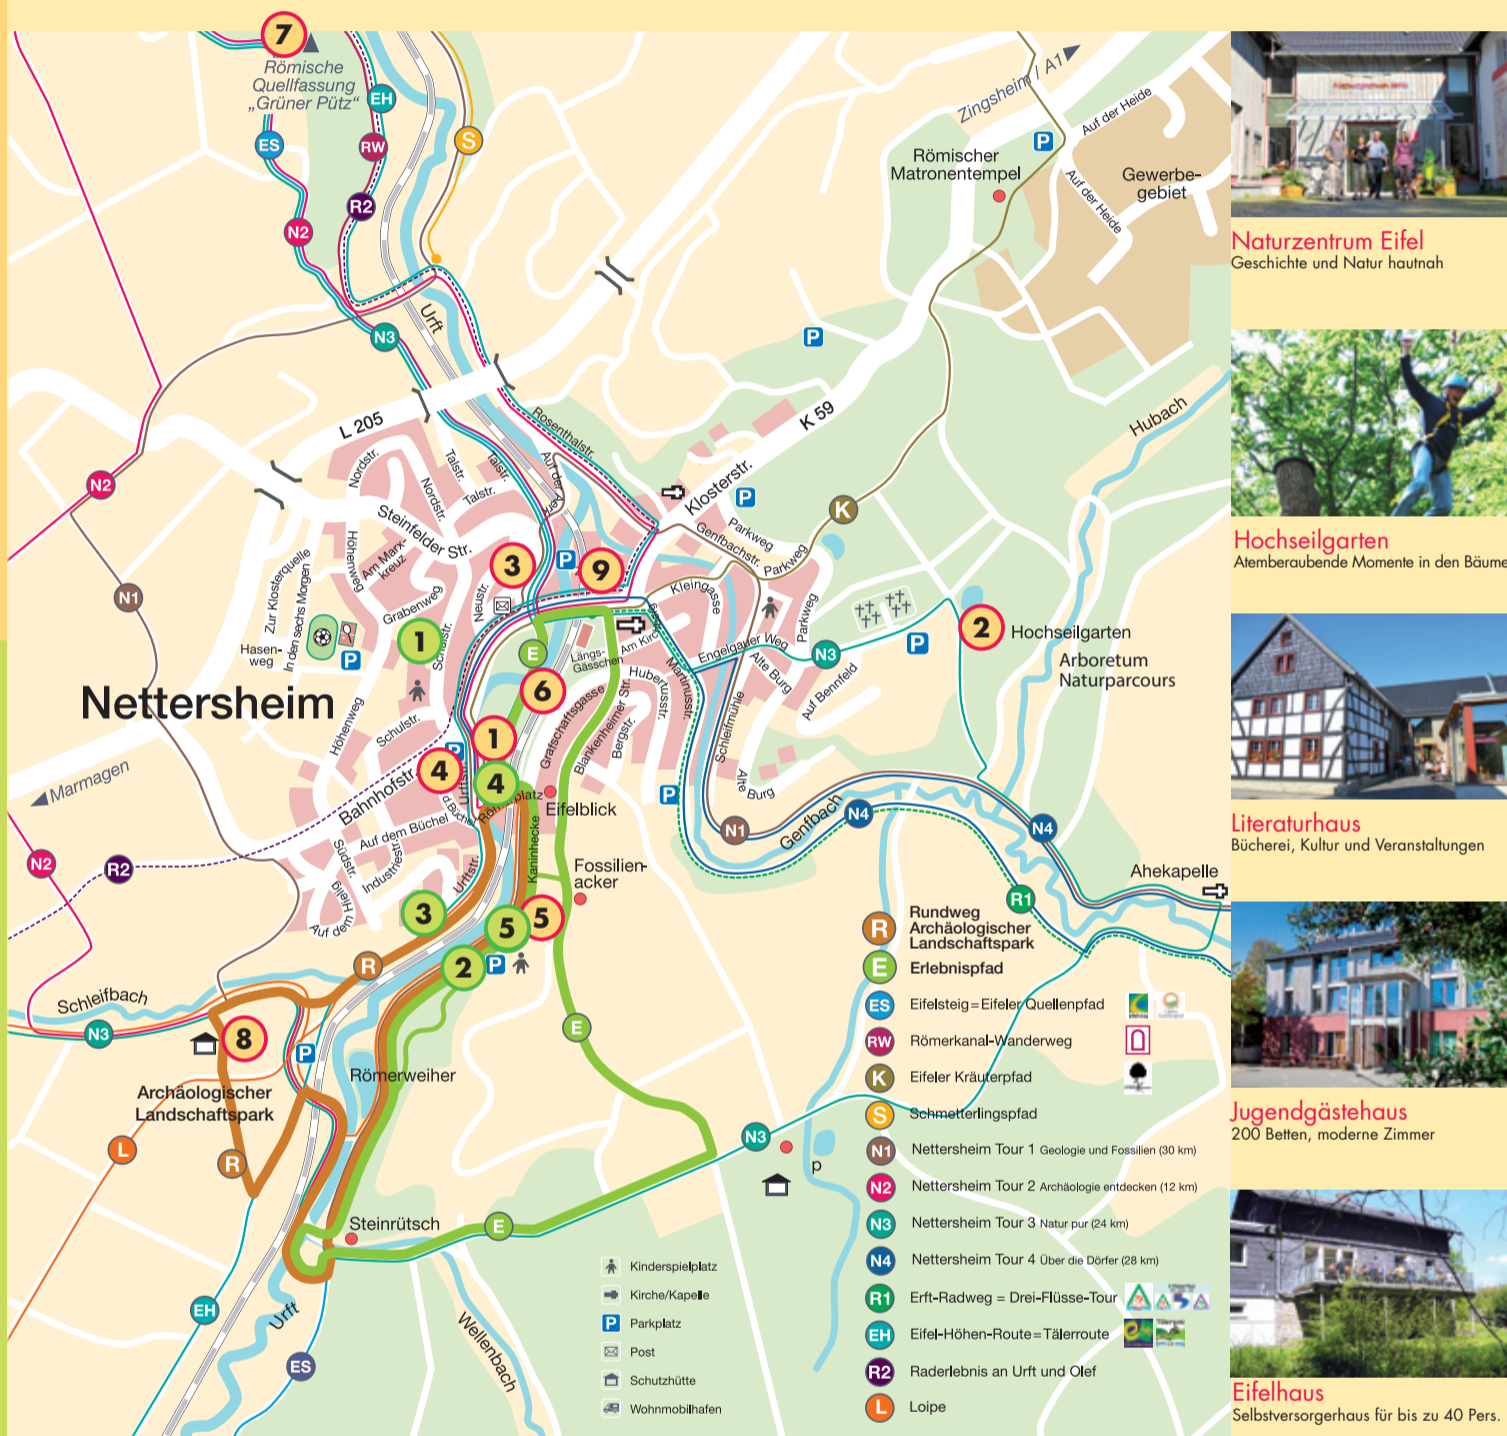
7
Römische Quellfassung „Grüner Pütz“
EH
ES
RW
R2
N2
S
N3
Urft
L 205
Zingsheim / A1
Römischer Matronentempel
P
Auf der Heide
Auf der Heide
Gewerbegebiet
P
K 59
Hubach
Rosenthalstr.
Auf der
Talstr.
Talstr.
Talstr.
Nordstr.
Nordstr.
Steinfelder Str.
Höhenweg
Am Marxkreuz
Zur Klosterquelle
In den sechs Morgen
Hasenweg
Grabenweg
Neustr.
Schulstr.
N2
N1
Nettersheim
Höhenweg
Schulstr.
Bahnhofstr.
Marmagen
Auf dem Büchel
Südstr.
Industriestr.
Auf dem Heiligen
Urftstr.
Urftstr.
Klosterstr.
Parkweg
Genfbachstr.
Parkweg
Kleingasse
Längs-Gässchen
Am Kirch
Engelgauer Weg
Alte Burg
Parkweg
Auf Bennfeld
Hubertusstr.
Martinusstr.
Blankenheimer Str.
Bergstr.
Grafschaftsgasse
Schleifmühle
Alte Burg
Kaninhecke
Eifelblick
Fossilienacker
K
N3
2 Hochseilgarten
Arboretum
Naturparcours
N1
Genfbach
N4
N4
R1
Ahekapelle
3
9
1
6
1
4
4
E
3
5
5
2
E
E
N2
R2
Schleifbach
N3
R
8
Archäologischer Landschaftspark
Römerweiher
L
R
P
P
N3
p
Steinrütsch
E
EH
Urft
ES
Wellenbach
R Rundweg Archäologischer Landschaftspark
E Erlebnispfad
ES Eifelsteig = Eifeler Quellenpfad
RW Römerkanal-Wanderweg
K Eifeler Kräuterpfad
S Schmetterlingspfad
N1 Nettersheim Tour 1 Geologie und Fossilien (30 km)
N2 Nettersheim Tour 2 Archäologie entdecken (12 km)
N3 Nettersheim Tour 3 Natur pur (24 km)
N4 Nettersheim Tour 4 Über die Dörfer (28 km)
R1 Erft-Radweg = Drei-Flüsse-Tour
EH Eifel-Höhen-Route = Tälerroute
R2 Raderlebnis an Urft und Olef
L Loipe
Kinderspielplatz
Kirche/Kapelle
Parkplatz
Post
Schutzhütte
Wohnmobilhafen
Naturzentrum Eifel
Geschichte und Natur hautnah
Hochseilgarten
Atemberaubende Momente in den Bäume
Literaturhaus
Bücherei, Kultur und Veranstaltungen
Jugendgästehaus
200 Betten, moderne Zimmer
Eifelhaus
Selbstversorgerhaus für bis zu 40 Pers.